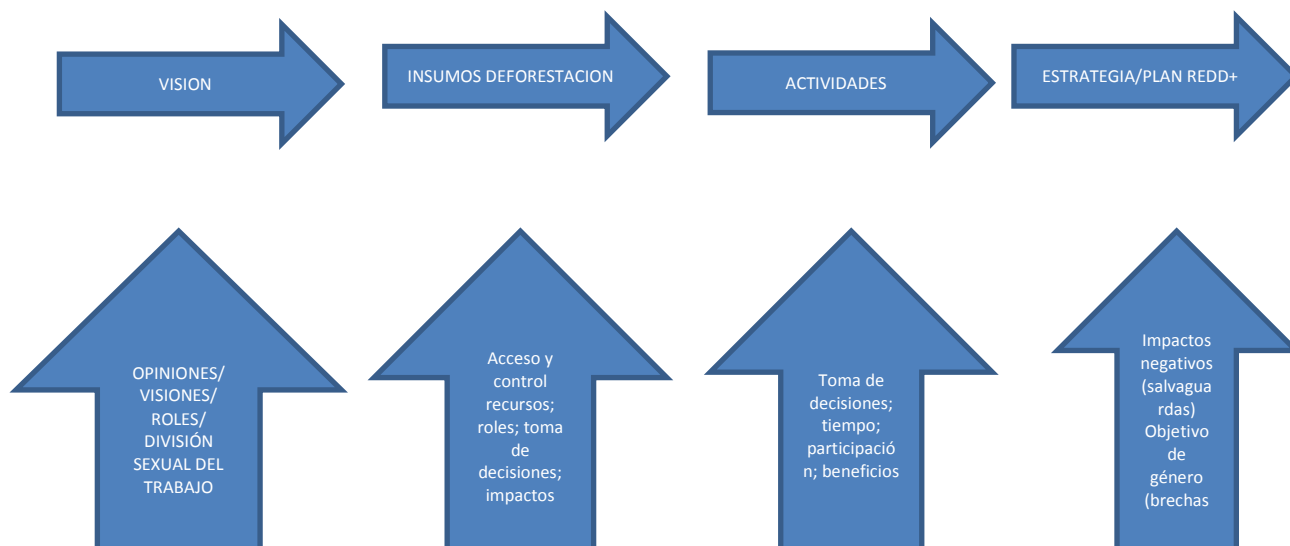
VISION

INSUMOS DEFORESTACION

ACTIVIDADES

ESTRATEGIA/PLAN REDD+

OPINIONES/ VISIONES/ ROLES/ DIVISIÓN SEXUAL DEL TRABAJO

Acceso y control recursos; roles; toma de decisiones; impactos

Toma de decisiones; tiempo; participación; beneficios

Impactos negativos (salvaguardas) Objetivo de género (brechas